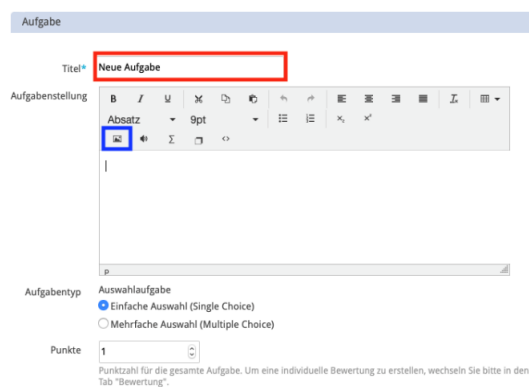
Aufgabe

Titel* Neue Aufgabe

Aufgabenstellung

B I U

Absatz 9pt

$x_2$ $x^2$

Σ

p

Aufgabentyp Auswahlaufgabe

Einfache Auswahl (Single Choice)

Mehrfache Auswahl (Multiple Choice)

Punkte 1

Punktzahl für die gesamte Aufgabe. Um eine individuelle Bewertung zu erstellen, wechseln Sie bitte in den Tab "Bewertung".